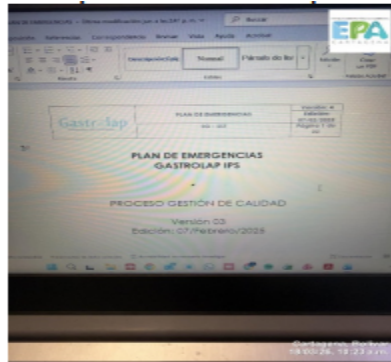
PLAN DE EMERGENCIAS
GASTROLAP IPS

PROCESO GESTIÓN DE CALIDAD

Versión 03
Edición: 07/Febrero/2025

Gastr-lap

PLAN DE EMERGENCIAS

Versión: 3
Edición: 07-02-2025
Página 1 de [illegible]

Buscar

Referencias
Correspondencia
Revisar
Vista
Ayuda
Acrobat

Normal

EPA
CARTAGENA